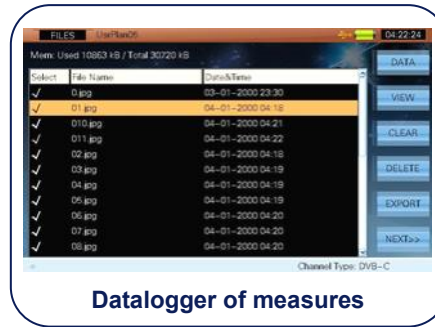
FILES UsrPlan05

04:22:24

Mem: Used 10863 kB / Total 30720 kB

| Select | File Name | Date&Time |
|---|---|---|
| ✓ | 0.jpg | 03-01-2000 23:30 |
| ✓ | 01.jpg | 04-01-2000 04:16 |
| ✓ | 010.jpg | 04-01-2000 04:21 |
| ✓ | 011.jpg | 04-01-2000 04:22 |
| ✓ | 02.jpg | 04-01-2000 04:18 |
| ✓ | 03.jpg | 04-01-2000 04:19 |
| ✓ | 04.jpg | 04-01-2000 04:19 |
| ✓ | 05.jpg | 04-01-2000 04:19 |
| ✓ | 06.jpg | 04-01-2000 04:20 |
| ✓ | 07.jpg | 04-01-2000 04:20 |
| ✓ | 08.jpg | 04-01-2000 04:20 |

DATA

VIEW

CLEAR

DELETE

EXPORT

NEXT>>

Channel Type: DVB-C

Datalogger of measures